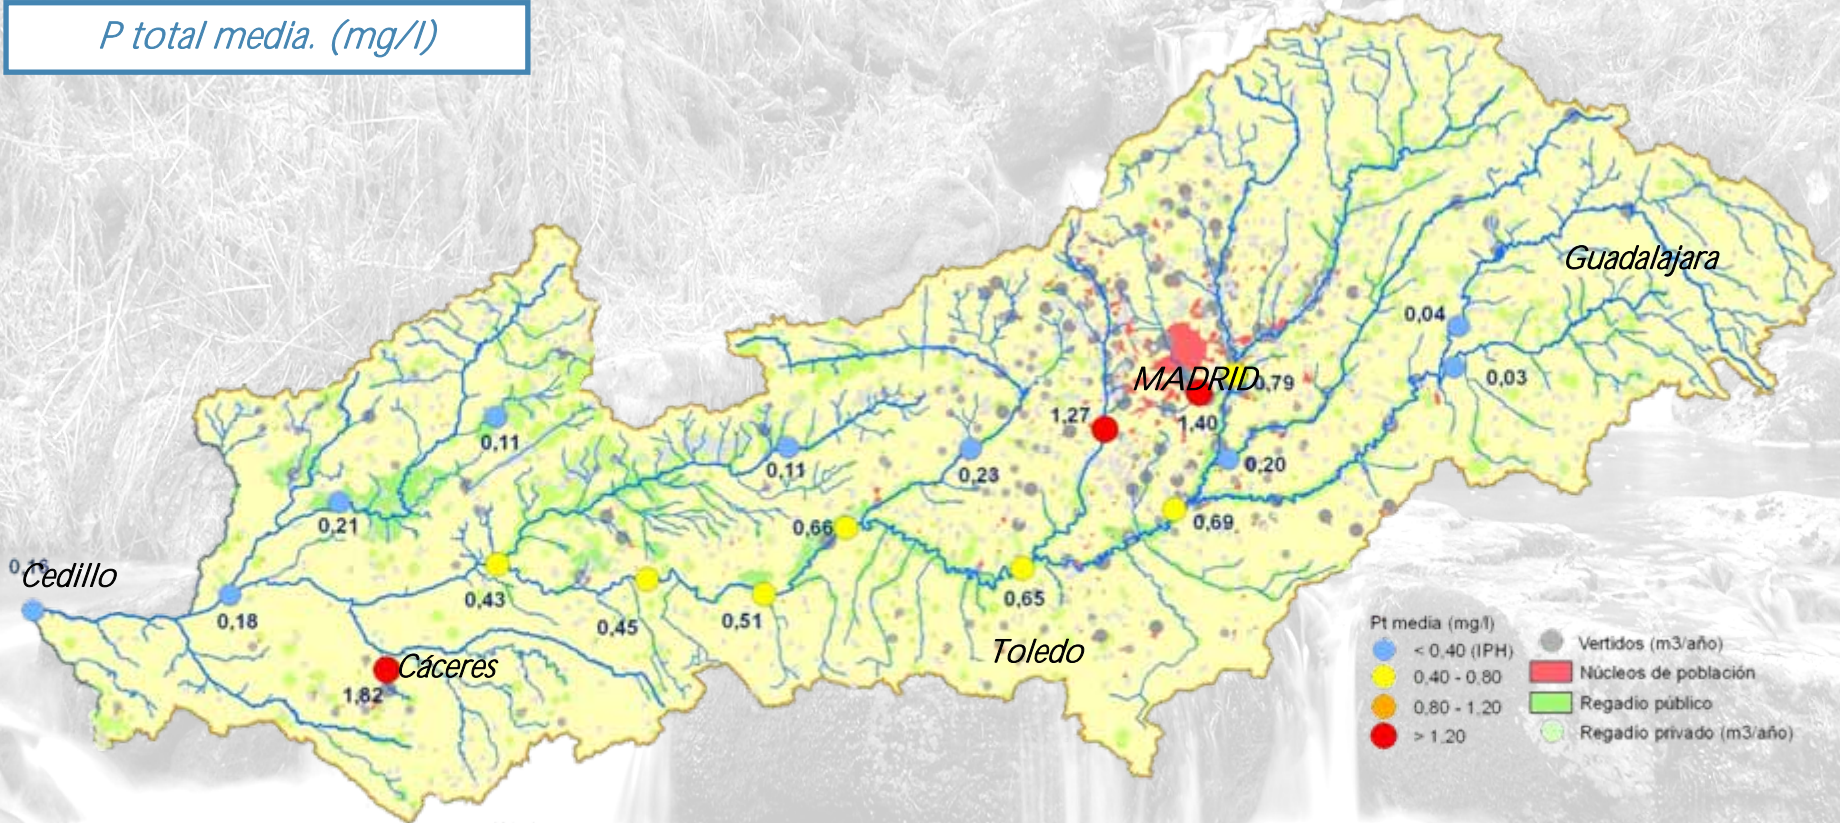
P total media. (mg/l)

Guadalajara

0,04

0,03

MADRID

0,79

1,27

1,40

0,20

0,11

0,11

0,23

0,21

0,66

0,69

0,16

Cedillo

0,43

0,18

0,45

0,51

0,65

Cáceres

1,82

Toledo

Pt media (mg/l)
< 0,40 (IPH)
0,40 - 0,80
0,80 - 1,20
> 1,20

Vertidos (m3/año)
Núcleos de población
Regadío público
Regadío privado (m3/año)